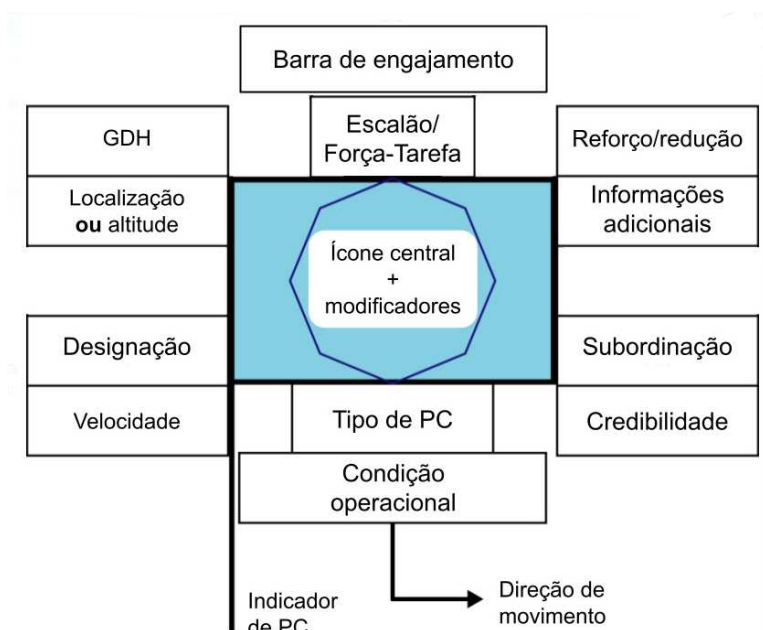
Barra de engajamento

GDH

Escalão/
Força-Tarefa

Reforço/redução

Localização
**ou** altitude

Informações
adicionais

Ícone central
+
modificadores

Designação

Subordinação

Velocidade

Tipo de PC

Credibilidade

Condição
operacional

Direção de
movimento

Indicador
de PC